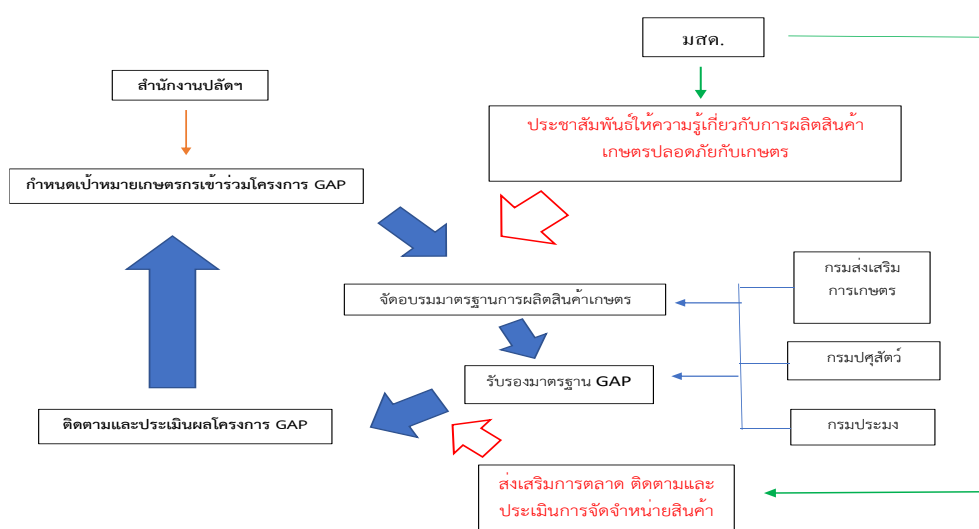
มสค.

สำนักงานปลัดฯ

ประชาสัมพันธ์ให้ความรู้เกี่ยวกับการผลิตสินค้าเกษตรปลอดภัยกับเกษตร

กำหนดเป้าหมายเกษตรกรเข้าร่วมโครงการ GAP

จัดอบรมมาตรฐานการผลิตสินค้าเกษตร

กรมส่งเสริมการเกษตร

กรมปศุสัตว์

รับรองมาตรฐาน GAP

ติดตามและประเมินผลโครงการ GAP

กรมประมง

ส่งเสริมการตลาด ติดตามและประเมินการจัดจำหน่ายสินค้า